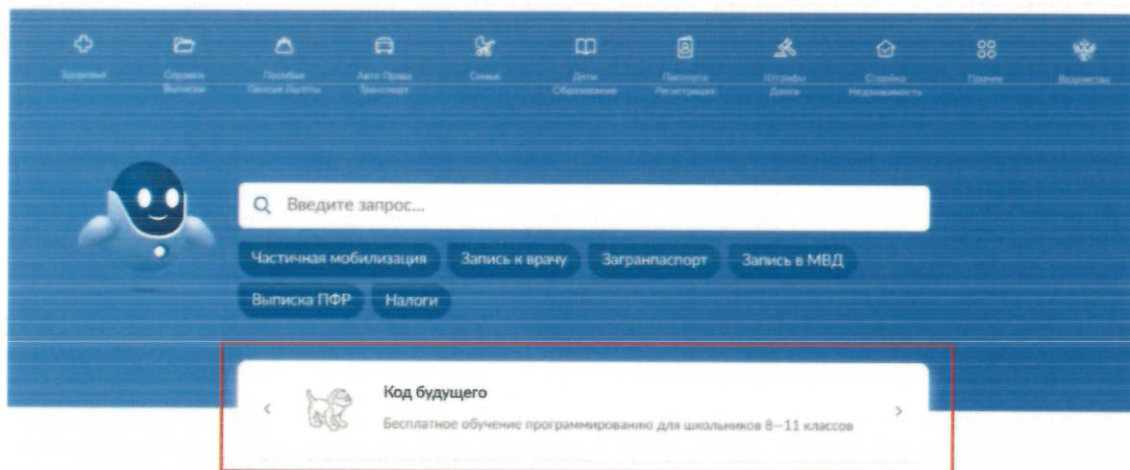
Здоровье
Справки Выписки
Пособия Льготы Выплаты
Авто Права Транспорт
Семья
Дети Образование
Паспорта Регистрация
Штрафы Долги
Стройка Недвижимость
Прочее
Ведомства

Введите запрос...

Частичная мобилизация
Запись к врачу
Загранпаспорт
Запись в МВД
Выписка ПФР
Налоги

‹
Код будущего
Бесплатное обучение программированию для школьников 8–11 классов
›